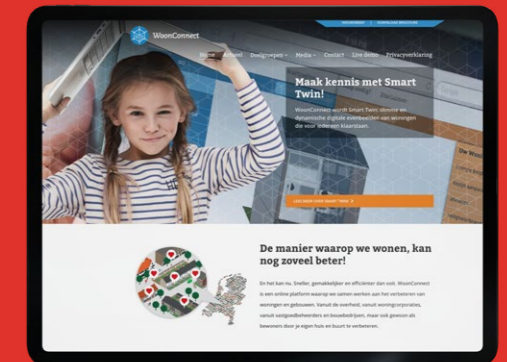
WoonConnect

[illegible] DOWNLOAD BROCHURE

Home Actueel Doelgroepen Media Contact Live demo Privacyverklaring

Maak kennis met Smart Twin!

WoonConnect wordt Smart Twin: slimme en dynamische digitale evenbeelden van woningen die voor iedereen klaarstaan.

LEES MEER OVER SMART TWIN

De manier waarop we wonen, kan nog zoveel beter!

En het kan nu. Sneller, gemakkelijker en efficiënter dan ooit. WoonConnect is een online platform waarop we samen werken aan het verbeteren van woningen en gebouwen. Vanuit de overheid, vanuit woningcorporaties, vanuit vastgoedbeheerders en bouwbedrijven. Maar ook gewoon als bewoners door je eigen huis en buurt te verbeteren.